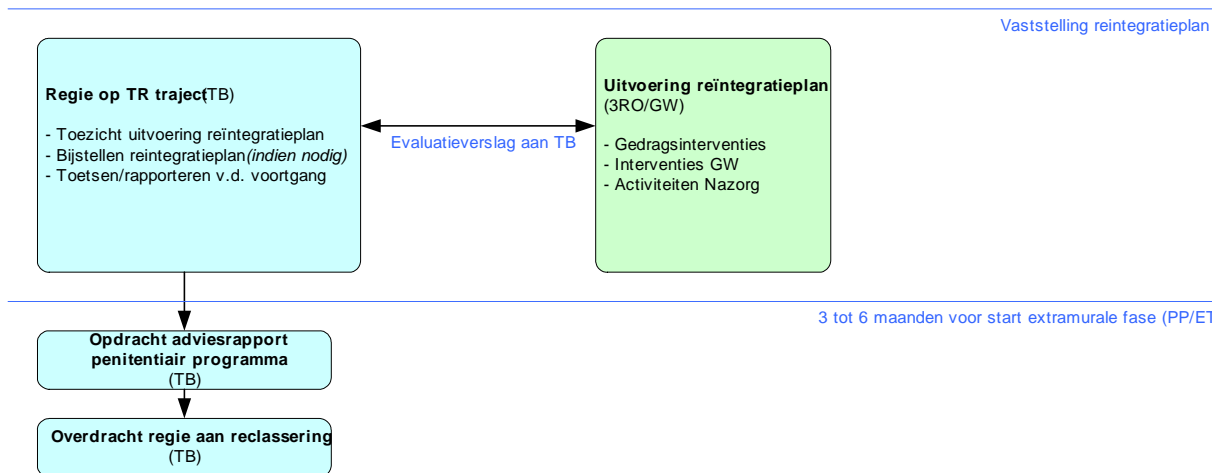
Vaststelling reintegratieplan

Regie op TR traject (TB)

- Toezicht uitvoering reïntegratieplan
- Bijstellen reintegratieplan *(indien nodig)*
- Toetsen/rapporteren v.d. voortgang

Evaluatieverslag aan TB

Uitvoering reïntegratieplan
(3RO/GW)

- Gedragsinterventies
- Interventies GW
- Activiteiten Nazorg

3 tot 6 maanden voor start extramurale fase (PP/ET

Opdracht adviesrapport penitentiair programma
(TB)

Overdracht regie aan reclassering
(TB)